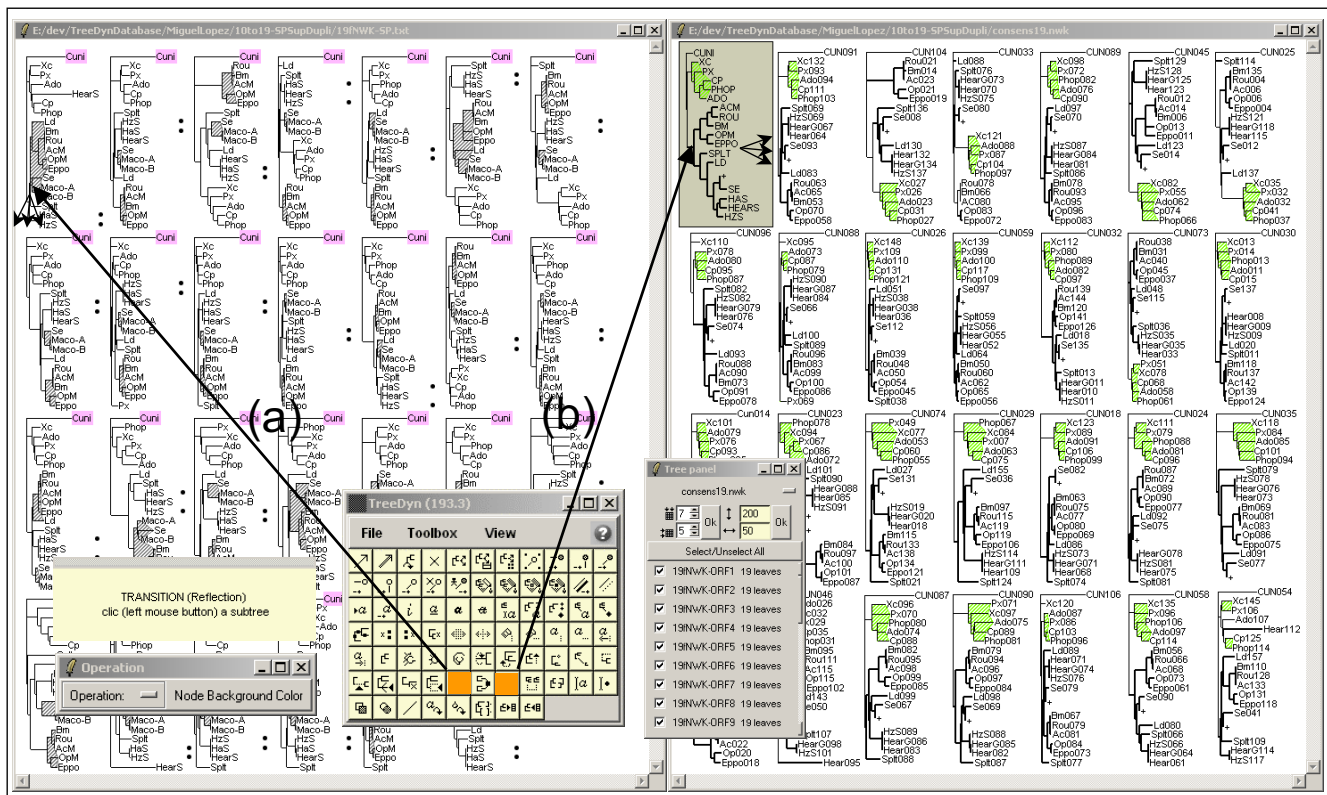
E:/dev/TreeDynDatabase/MiguelLopez/10to19-SPSupDupli/19fNWK-SP.txt

E:/dev/TreeDynDatabase/MiguelLopez/10to19-SPSupDupli/consens19.nwk

(a)

(b)

TRANSITION (Reflection)
clic (left mouse button) a subtree

Operation
Operation: Node Background Color

TreeDyn (193.3)
File Toolbox View

Tree panel
consens19.nwk
7 Ok 200 Ok
5 50
Select/Unselect All
19fNWK-ORF1 19 leaves
19fNWK-ORF2 19 leaves
19fNWK-ORF3 19 leaves
19fNWK-ORF4 19 leaves
19fNWK-ORF5 19 leaves
19fNWK-ORF6 19 leaves
19fNWK-ORF7 19 leaves
19fNWK-ORF8 19 leaves
19fNWK-ORF9 19 leaves

CUNI
XC
PX
CP
PHOP
ADO
ACM
ROU
BM
OPM
EPPO
SPLT
LD
SE
HAS
HEARS
HZS

CUN091 CUN104 CUN033 CUN089 CUN045 CUN025 CUN096 CUN088 CUN026 CUN059 CUN032 CUN073 CUN030 CUN014 CUN023 CUN074 CUN029 CUN018 CUN024 CUN035 CUN087 CUN090 CUN106 CUN058 CUN054